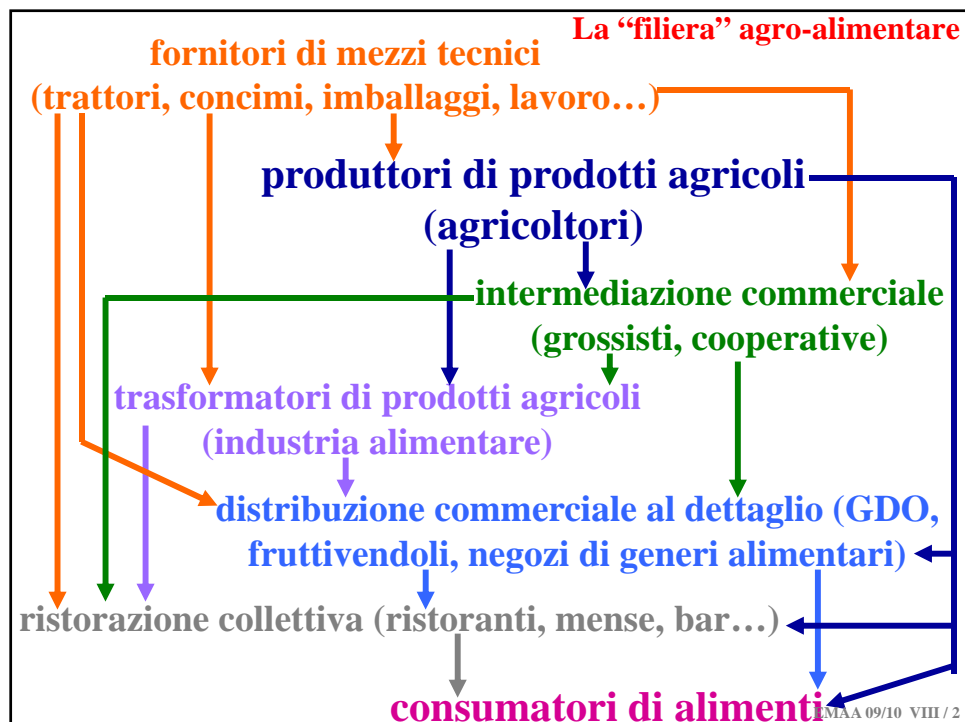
La “filiera” agro-alimentare

fornitori di mezzi tecnici (trattori, concimi, imballaggi, lavoro…)

produttori di prodotti agricoli (agricoltori)

intermediazione commerciale (grossisti, cooperative)

trasformatori di prodotti agricoli (industria alimentare)

distribuzione commerciale al dettaglio (GDO, fruttivendoli, negozi di generi alimentari)

ristorazione collettiva (ristoranti, mense, bar…)

consumatori di alimenti

EMAA 09/10 VIII / 2